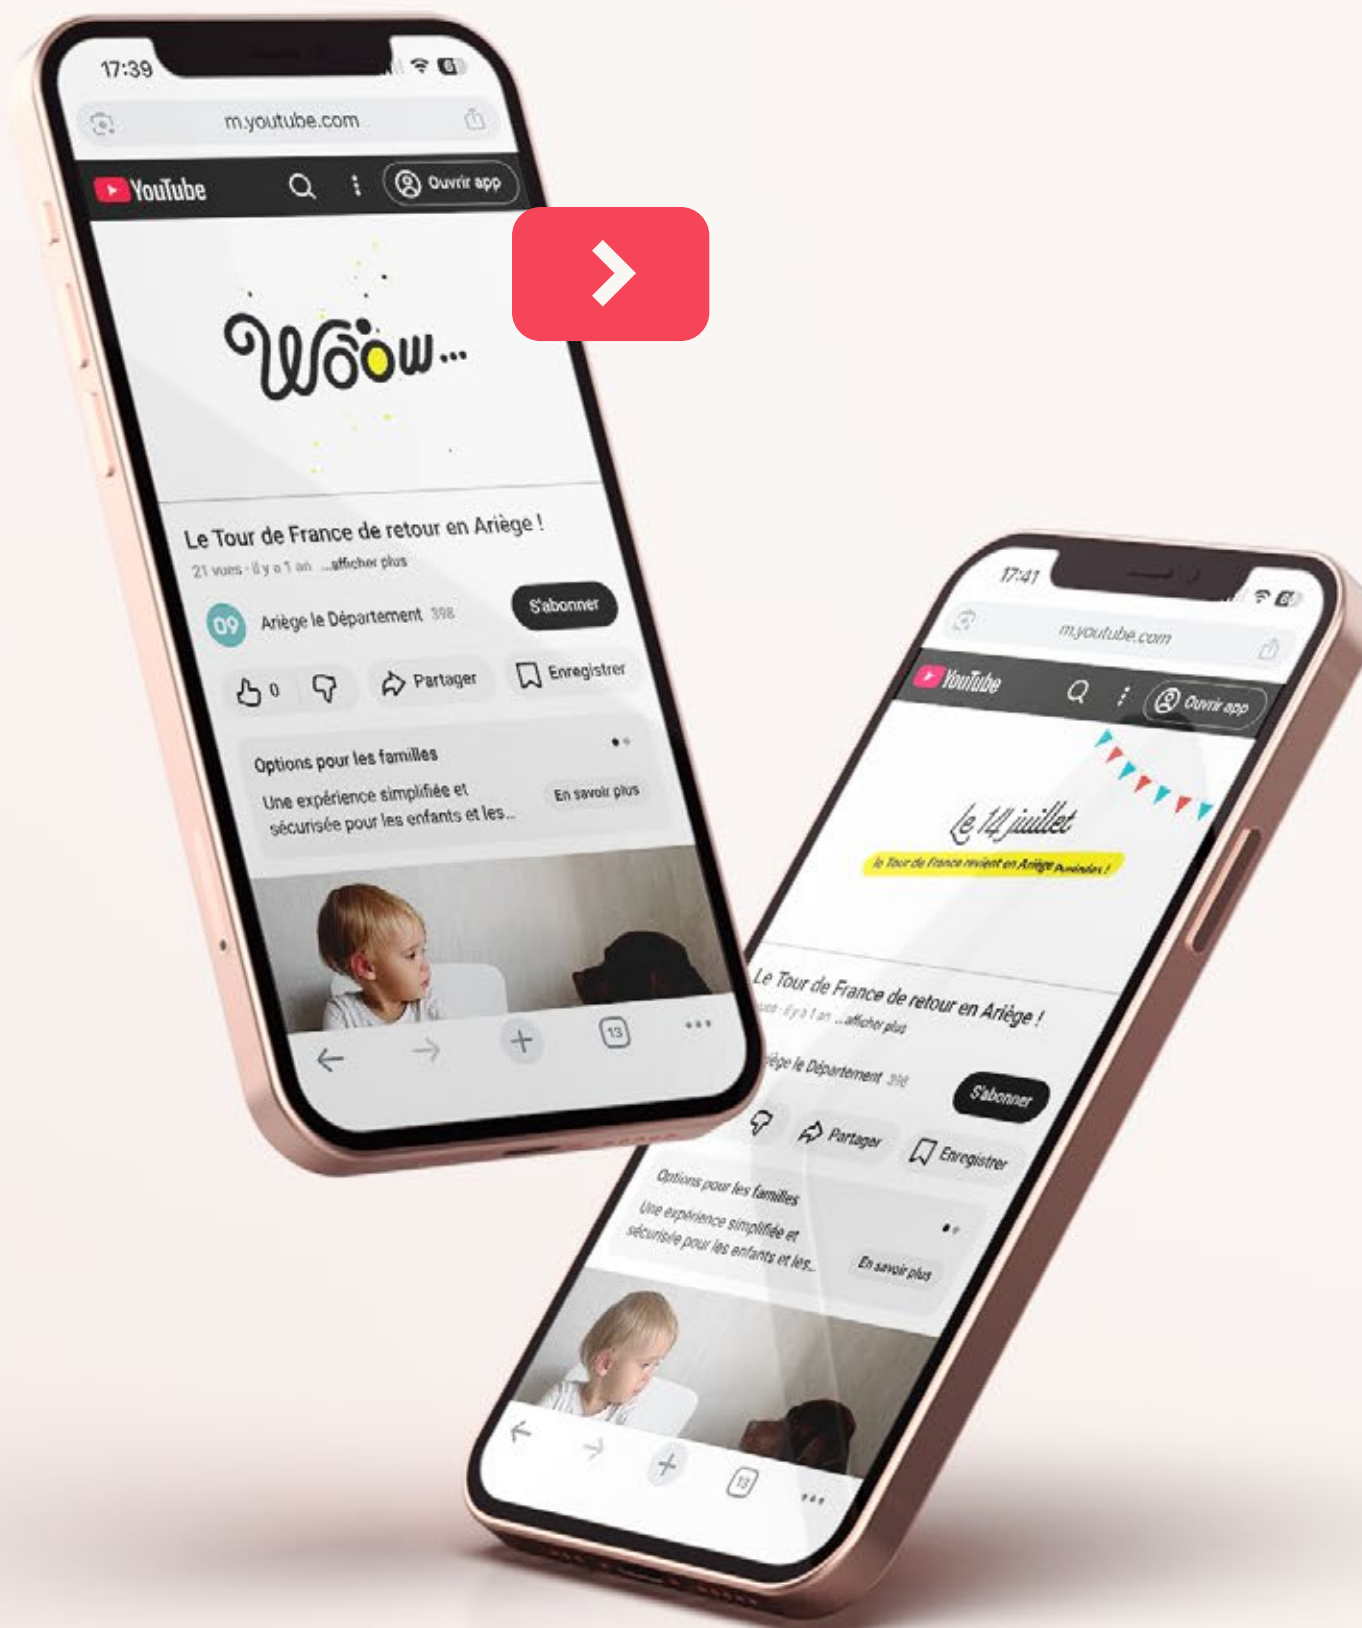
17:39

m.youtube.com

YouTube

Ouvrir app

Wööw...

Le Tour de France de retour en Ariège !

21 vues · il y a 1 an ...afficher plus

09 Ariège le Département 398

S'abonner

0

Partager

Enregistrer

Options pour les familles

Une expérience simplifiée et sécurisée pour les enfants et les...

En savoir plus

13

17:41

m.youtube.com

YouTube

Ouvrir app

le 14 juillet

le Tour de France revient en Ariège Pyrénées !

Le Tour de France de retour en Ariège !

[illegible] · il y a 1 an ...afficher plus

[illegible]ège le Département 398

S'abonner

Partager

Enregistrer

Options pour les familles

Une expérience simplifiée et sécurisée pour les enfants et les...

En savoir plus

13